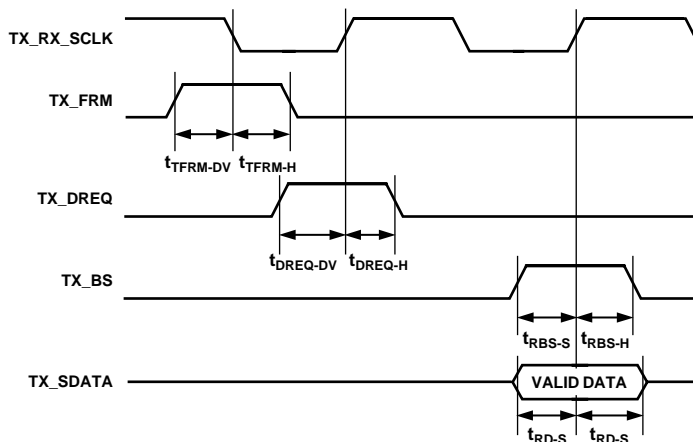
TX_RX_SCLK

TX_FRM

$t_{TFRM\text{-}DV}$ $t_{TFRM\text{-}H}$

TX_DREQ

$t_{DREQ\text{-}DV}$ $t_{DREQ\text{-}H}$

TX_BS

$t_{RBS\text{-}S}$ $t_{RBS\text{-}H}$

TX_SDATA

VALID DATA

$t_{RD\text{-}S}$ $t_{RD\text{-}S}$